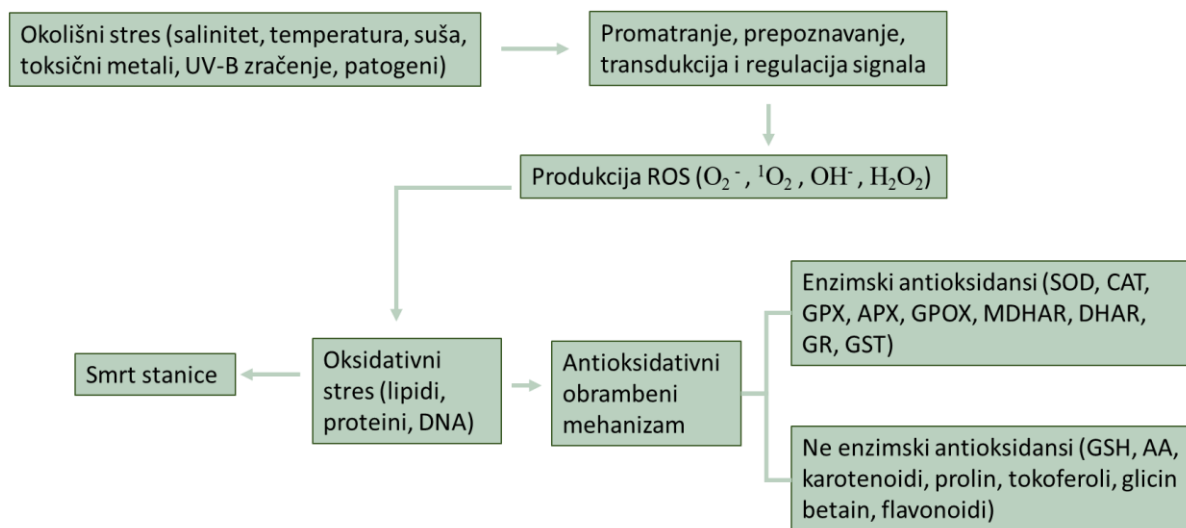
Okolišni stres (salinitet, temperatura, suša, toksični metali, UV-B zračenje, patogeni)

Promatranje, prepoznavanje, transdukcija i regulacija signala

Produkcija ROS ($O_2^-$ , $^1O_2$ , $OH^-$ , $H_2O_2$)

Smrt stanice

Oksidativni stres (lipidi, proteini, DNA)

Antioksidativni obrambeni mehanizam

Enzimski antioksidansi (SOD, CAT, GPX, APX, GPOX, MDHAR, DHAR, GR, GST)

Ne enzimski antioksidansi (GSH, AA, karotenoidi, prolin, tokoferoli, glicin betain, flavonoidi)